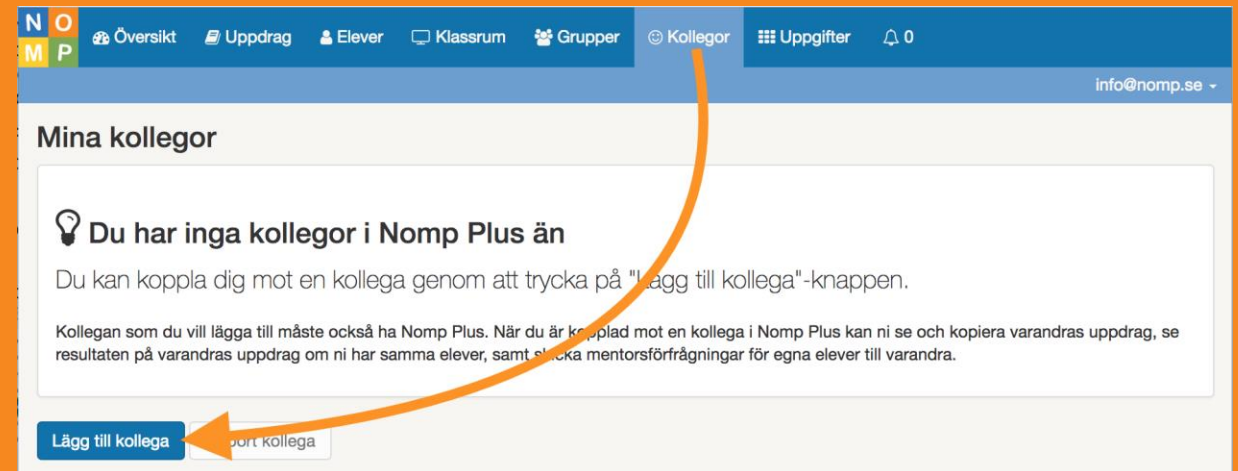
N O
M P

Översikt Uppdrag Elever Klassrum Grupper Kollegor Uppgifter 0

info@nomp.se

Mina kollegor

Du har inga kollegor i Nomp Plus än

Du kan koppla dig mot en kollega genom att trycka på "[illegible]ägg till kollega"-knappen.

Kollegan som du vill lägga till måste också ha Nomp Plus. När du är k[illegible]plad mot en kollega i Nomp Plus kan ni se och kopiera varandras uppdrag, se resultaten på varandras uppdrag om ni har samma elever, samt s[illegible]cka mentorsförfrågningar för egna elever till varandra.

Lägg till kollega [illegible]port kollega